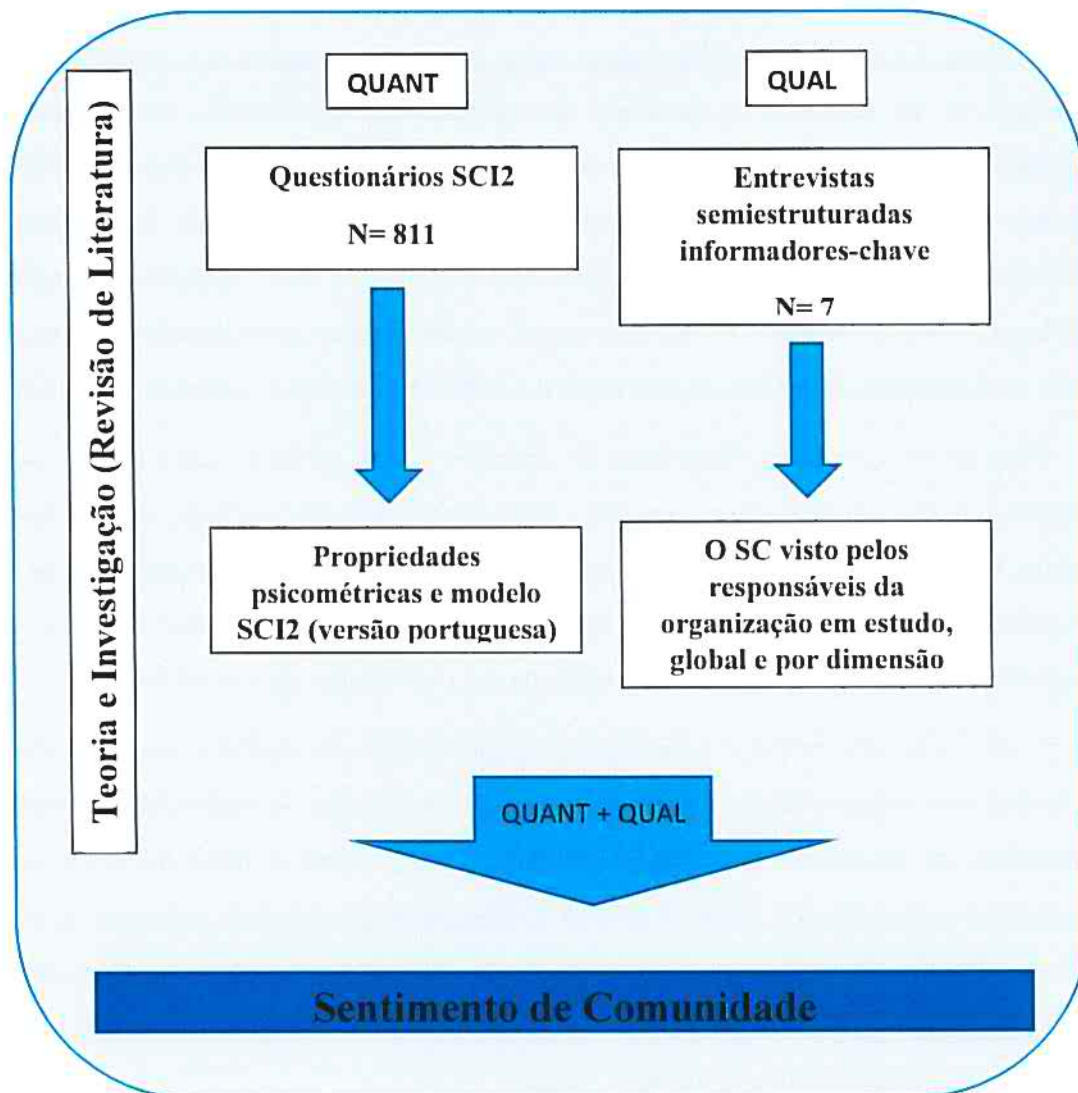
Teoria e Investigação (Revisão de Literatura)

QUANT

QUAL

Questionários SCI2

N= 811

Entrevistas semiestruturadas informadores-chave

N= 7

Propriedades psicométricas e modelo SCI2 (versão portuguesa)

O SC visto pelos responsáveis da organização em estudo, global e por dimensão

QUANT + QUAL

Sentimento de Comunidade